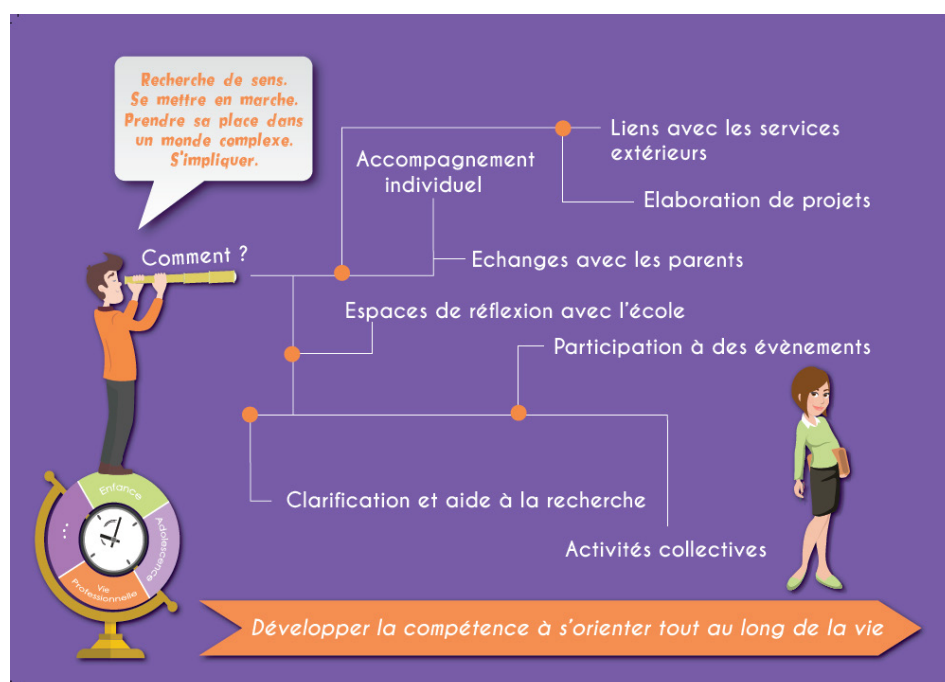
Recherche de sens.
Se mettre en marche.
Prendre sa place dans un monde complexe.
S'impliquer.

Comment ?

Accompagnement individuel

Liens avec les services extérieurs

Elaboration de projets

Echanges avec les parents

Espaces de réflexion avec l'école

Participation à des évènements

Clarification et aide à la recherche

Activités collectives

Enfance

Adolescence

Vie Professionnelle

...

Développer la compétence à s'orienter tout au long de la vie